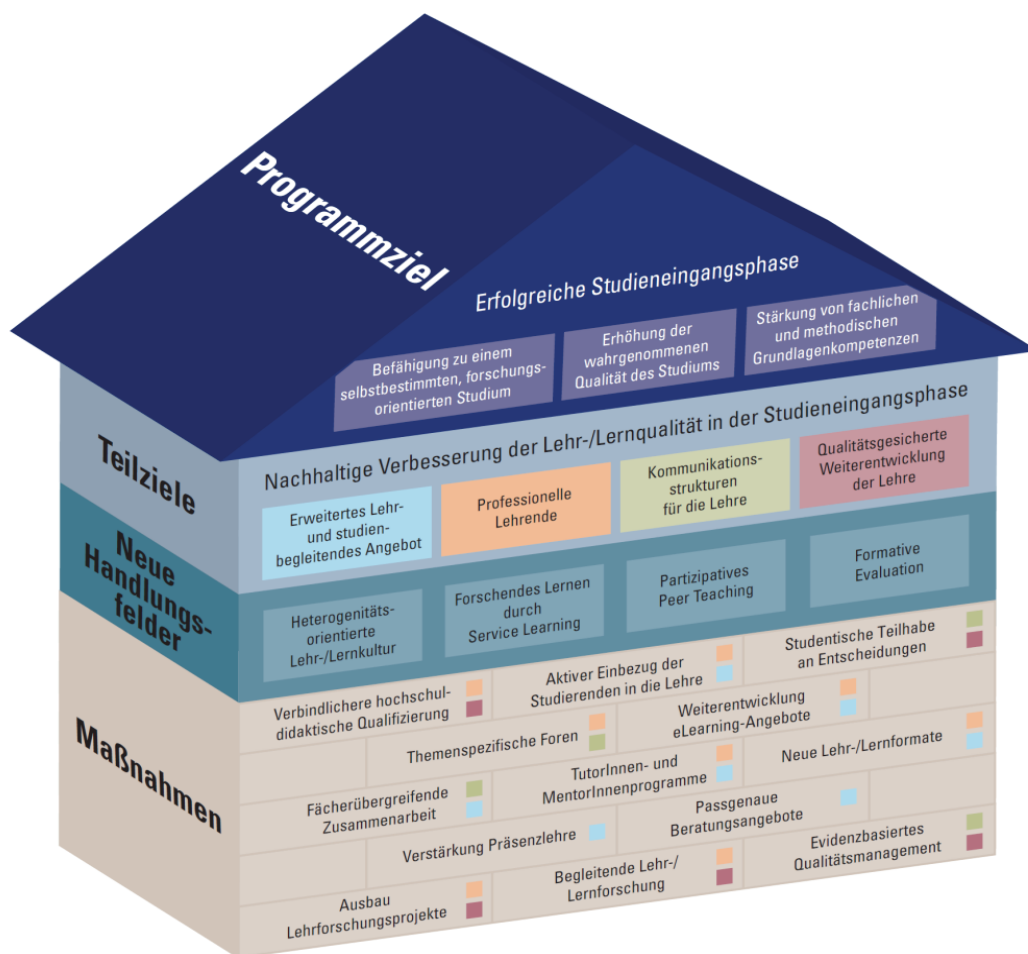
Programmziel

Erfolgreiche Studieneingangsphase

Befähigung zu einem selbstbestimmten, forschungsorientierten Studium

Erhöhung der wahrgenommenen Qualität des Studiums

Stärkung von fachlichen und methodischen Grundlagenkompetenzen

Teilziele

Nachhaltige Verbesserung der Lehr-/Lernqualität in der Studieneingangsphase

Erweitertes Lehr- und studienbegleitendes Angebot

Professionelle Lehrende

Kommunikationsstrukturen für die Lehre

Qualitätsgesicherte Weiterentwicklung der Lehre

Neue Handlungsfelder

Heterogenitätsorientierte Lehr-/Lernkultur

Forschendes Lernen durch Service Learning

Partizipatives Peer Teaching

Formative Evaluation

Maßnahmen

Studentische Teilhabe an Entscheidungen

Aktiver Einbezug der Studierenden in die Lehre

Verbindlichere hochschuldidaktische Qualifizierung

Weiterentwicklung eLearning-Angebote

Themenspezifische Foren

Neue Lehr-/Lernformate

TutorInnen- und MentorInnenprogramme

Fächerübergreifende Zusammenarbeit

Passgenaue Beratungsangebote

Verstärkung Präsenzlehre

Evidenzbasiertes Qualitätsmanagement

Begleitende Lehr-/Lernforschung

Ausbau Lehrforschungsprojekte